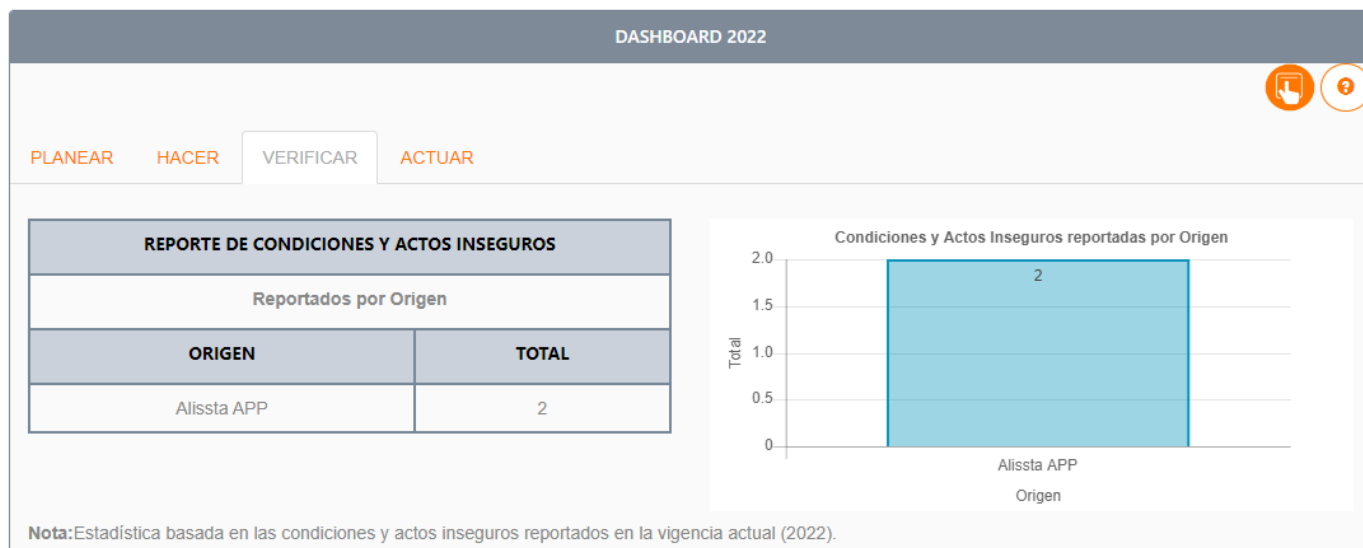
DASHBOARD 2022

PLANEAR HACER VERIFICAR ACTUAR

| REPORTE DE CONDICIONES Y ACTOS INSEGUROS | |
|---|---|
| Reportados por Origen | |
| ORIGEN | TOTAL |
| Alissta APP | 2 |

Condiciones y Actos Inseguros reportadas por Origen

2.0
1.5
1.0
0.5
0
Total
2
Alissta APP
Origen

Nota:Estadística basada en las condiciones y actos inseguros reportados en la vigencia actual (2022).